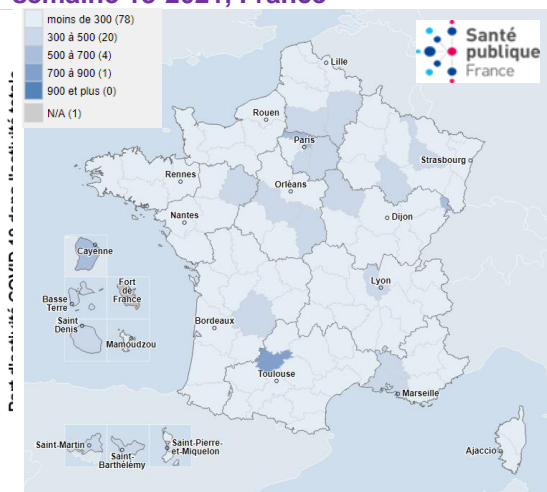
Semaine 15-2021, France

moins de 300 (78)
300 à 500 (20)
500 à 700 (4)
700 à 900 (1)
900 et plus (0)
N/A (1)

Santé publique France

Part d'activité COVID-19 dans l'activité totale

Lille
Rouen
Paris
Strasbourg
Rennes
Orléans
Nantes
Dijon
Cayenne
Fort de France
Basse Terre
Saint Denis
Mamoudzou
Lyon
Bordeaux
Toulouse
Marseille
Saint-Martin
Saint-Barthélemy
Saint-Pierre-et-Miquelon
Ajaccio